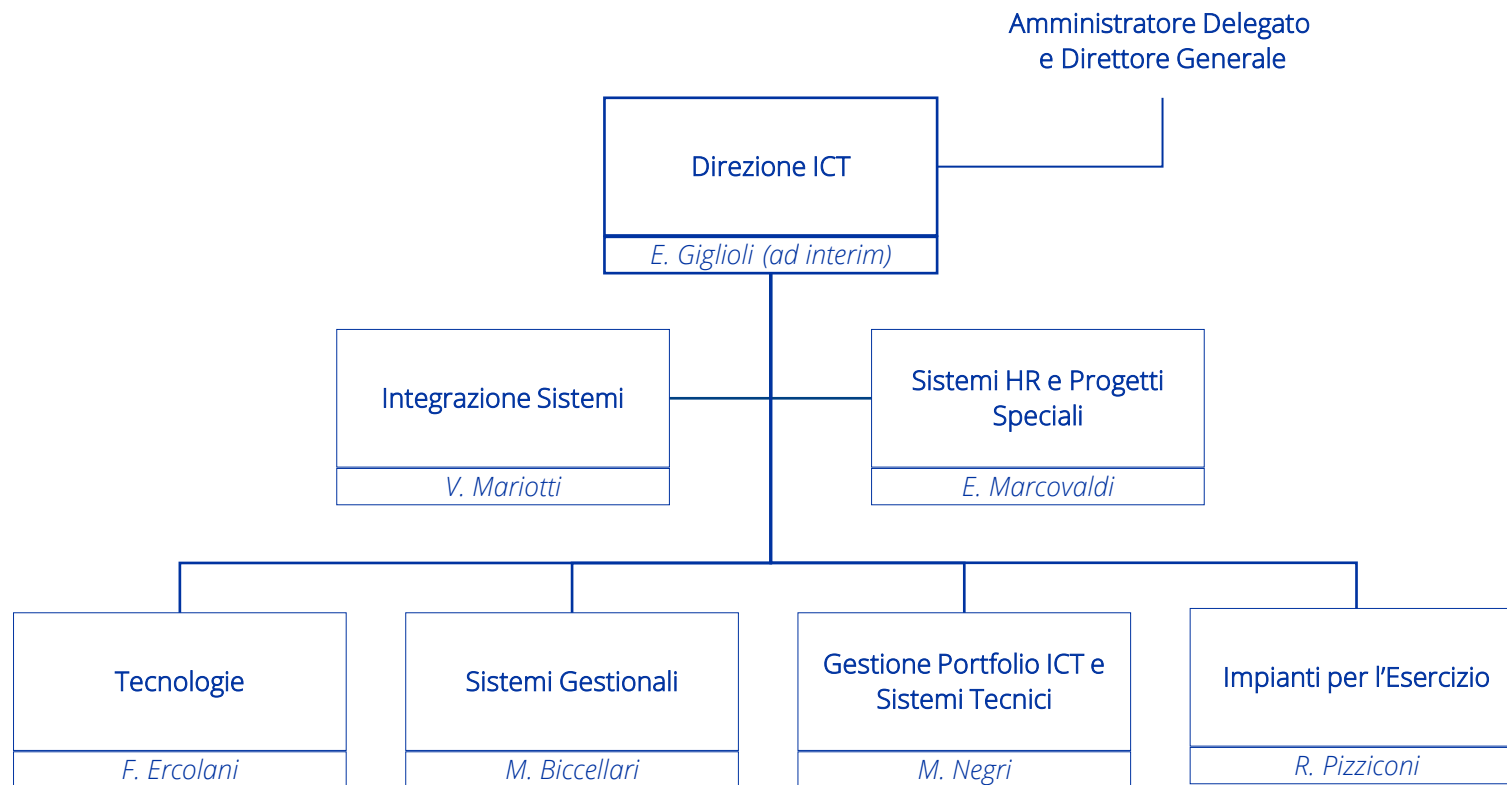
Amministratore Delegato
e Direttore Generale

Direzione ICT
E. Giglioli (ad interim)

Integrazione Sistemi
V. Mariotti

Sistemi HR e Progetti Speciali
E. Marcovaldi

Tecnologie
F. Ercolani

Sistemi Gestionali
M. Biccellari

Gestione Portfolio ICT e Sistemi Tecnici
M. Negri

Impianti per l'Esercizio
R. Pizziconi